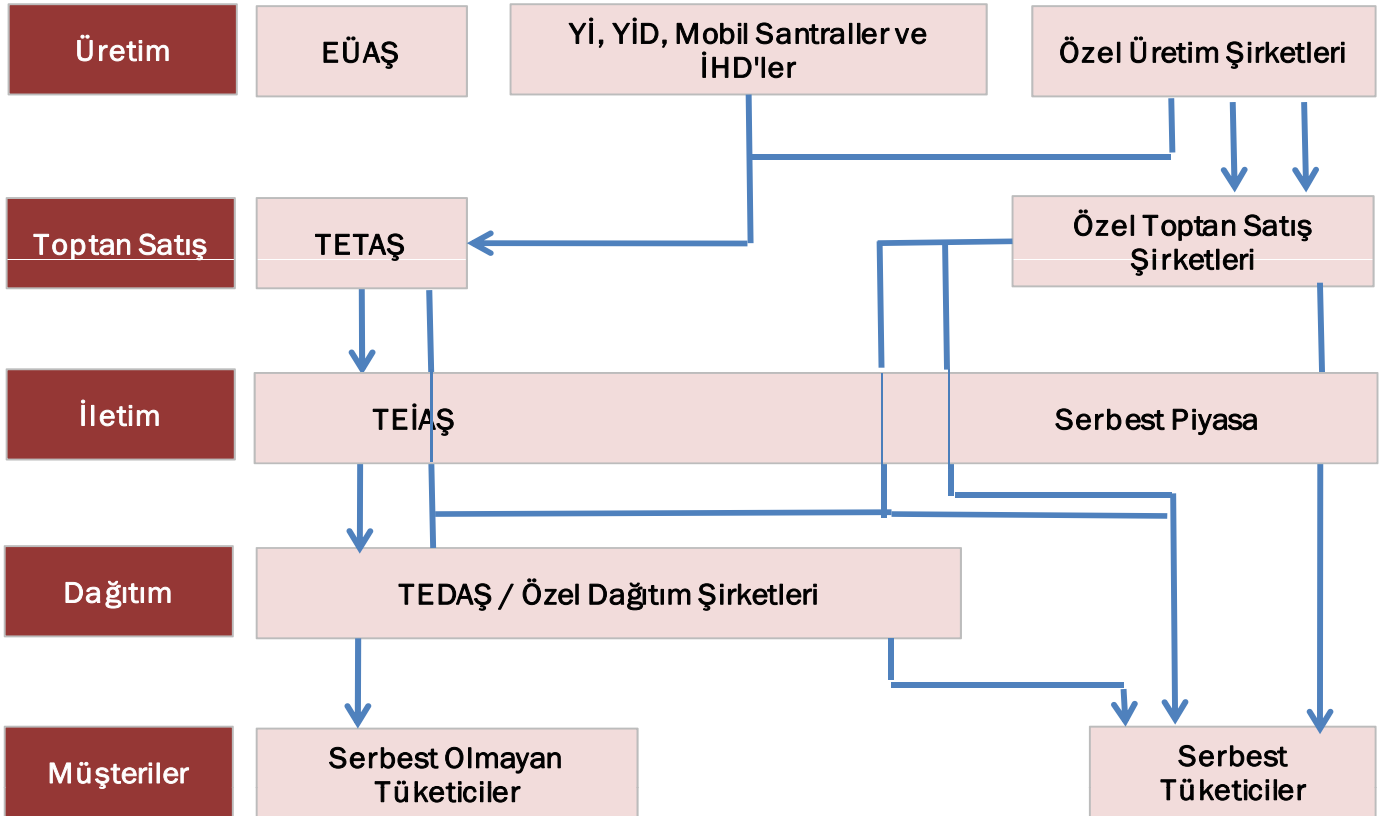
Üretim

EÜAŞ

Yİ, YİD, Mobil Santraller ve İHD'ler

Özel Üretim Şirketleri

Toptan Satış

TETAŞ

Özel Toptan Satış Şirketleri

İletim

TEİAŞ

Serbest Piyasa

Dağıtım

TEDAŞ / Özel Dağıtım Şirketleri

Müşteriler

Serbest Olmayan Tüketiciler

Serbest Tüketiciler